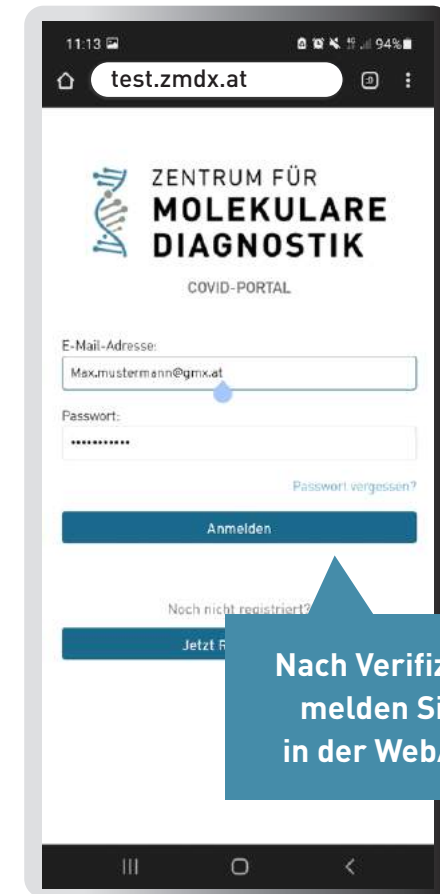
11:13

94%

test.zmdx.at

ZENTRUM FÜR
MOLEKULARE
DIAGNOSTIK

COVID-PORTAL

E-Mail-Adresse:

Max.mustermann@gmx.at

Passwort:

............

Passwort vergessen?

Anmelden

Noch nicht registriert?

Jetzt R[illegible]

Nach Verifiz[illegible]
melden Si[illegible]
in der Web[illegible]